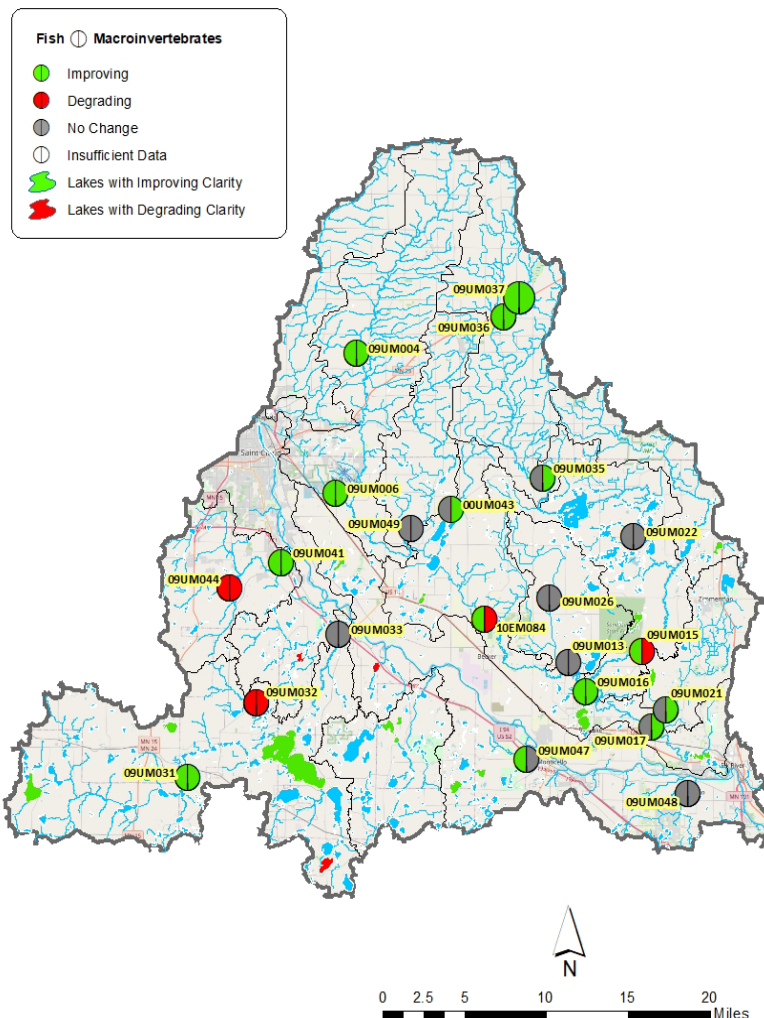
Fish Macroinvertebrates

Improving

Degrading

No Change

Insufficient Data

Lakes with Improving Clarity

Lakes with Degrading Clarity

09UM037
09UM036
09UM004
09UM035
09UM006
00UM043
09UM049
09UM022
09UM041
09UM044
09UM026
10EM084
09UM033
09UM015
09UM013
09UM016
09UM021
09UM032
09UM017
09UM047
09UM031
09UM048

N

0 2.5 5 10 15 20
Miles